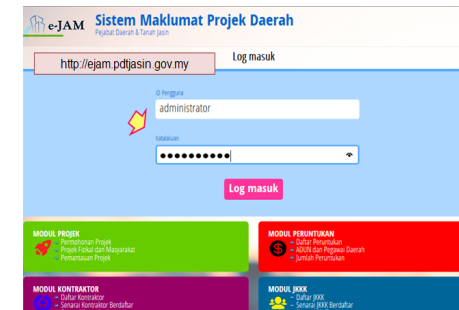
e-JAM Sistem Maklumat Projek Daerah
Pejabat Daerah & Tanah Jasin

http://ejam.pdtjasin.gov.my

Log masuk

ID Pengguna
administrator

Katalaluan
●●●●●●●●●●

Log masuk

MODUL PROJEK
→ Permohonan Projek
→ Projek Fizikal dan Masyarakat
→ Pemantauan Projek

MODUL PERUNTUKAN
→ Daftar Peruntukan
→ ADUN dan Pegawai Daerah
→ Jumlah Peruntukan

MODUL KONTRAKTOR
→ Daftar Kontraktor
→ Senarai Kontraktor Berdaftar

MODUL JKKK
→ Daftar JKKK
→ Senarai JKKK Berdaftar